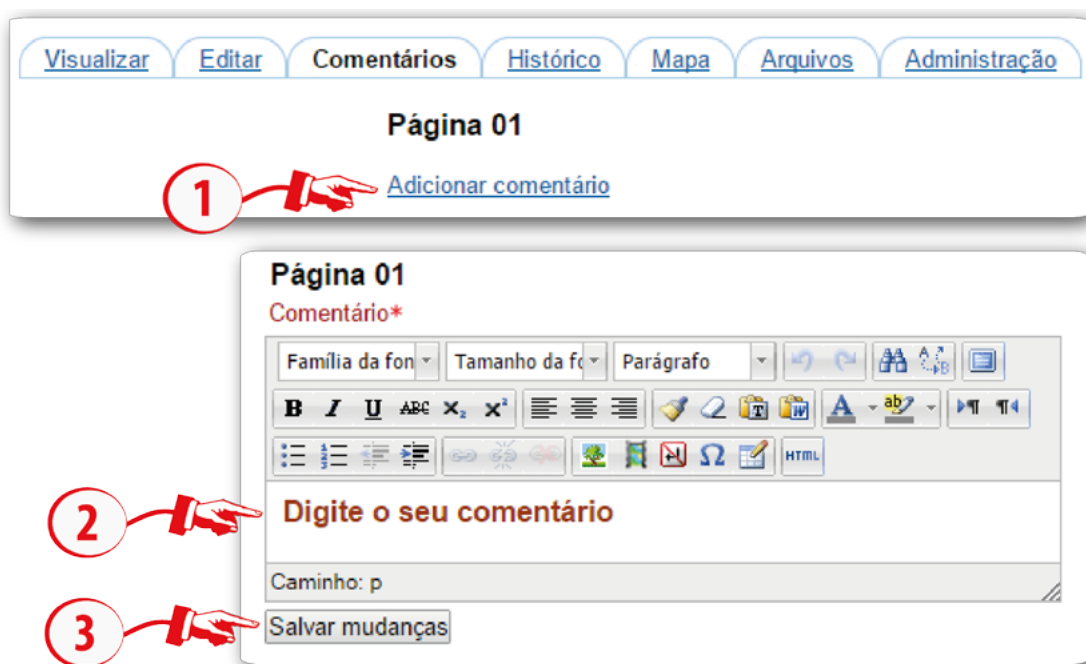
Visualizar Editar Comentários Histórico Mapa Arquivos Administração

Página 01

1

Adicionar comentário

Página 01

Comentário*

Família da fon Tamanho da fo Parágrafo

B I U ABC $X_2$ $X^2$

A ab

HTML

2

Digite o seu comentário

Caminho: p

3

Salvar mudanças